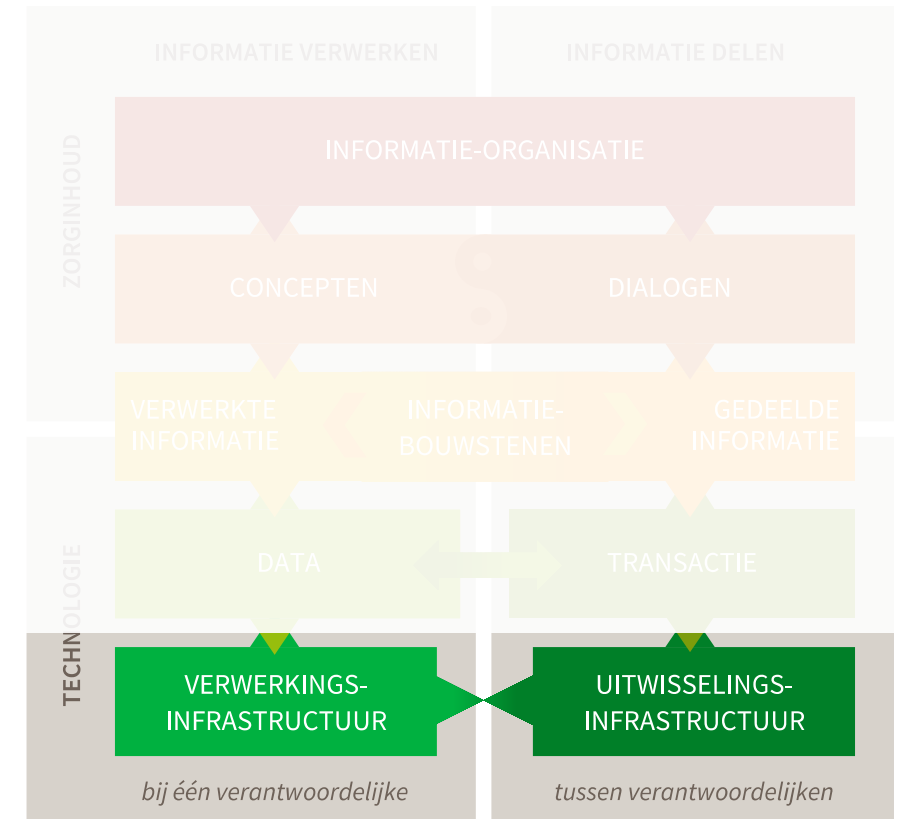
INFORMATIE VERWERKEN

INFORMATIE DELEN

ZORGINHOUD

INFORMATIE-ORGANISATIE

CONCEPTEN

DIALOGEN

VERWERKTE INFORMATIE

INFORMATIE-BOUWSTENEN

GEDEELDE INFORMATIE

TECHNOLOGIE

DATA

TRANSACTIE

VERWERKINGS-INFRASTRUCTUUR

UITWISSELINGS-INFRASTRUCTUUR

bij één verantwoordelijke

tussen verantwoordelijken